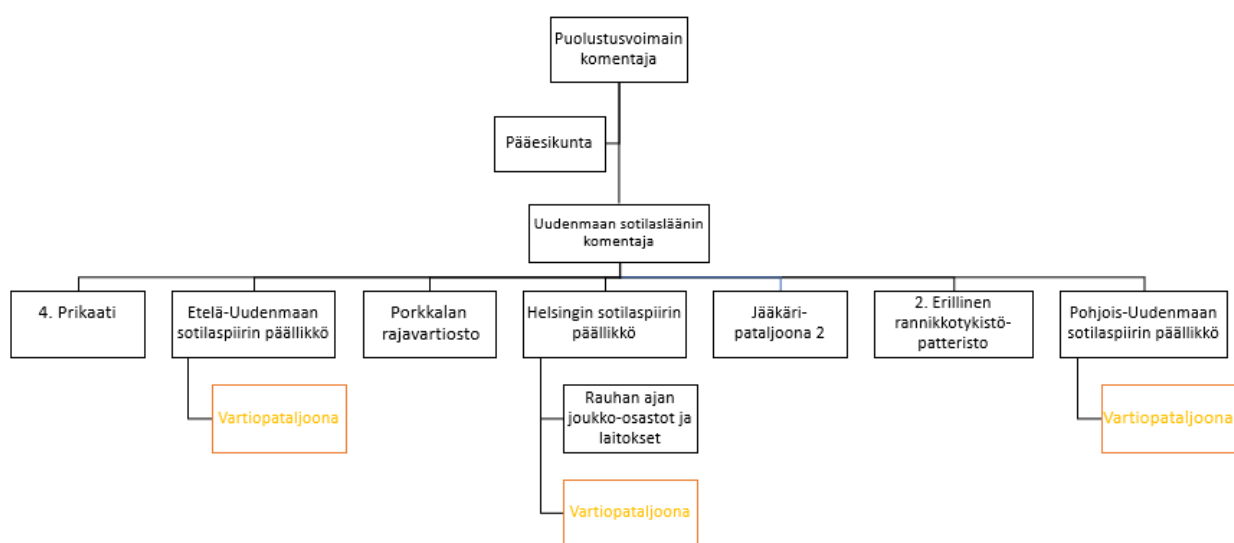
Puolustusvoimain komentaja

Pääesikunta

Uudenmaan sotilasläänin komentaja

4. Prikaati

Etelä-Uudenmaan sotilaspiirin päällikkö

Vartiopataljoona

Porkkalan rajavartiosto

Helsingin sotilaspiirin päällikkö

Rauhan ajan joukko-osastot ja laitokset

Vartiopataljoona

Jääkäri-pataljoona 2

2. Erillinen rannikkotykistö-patteristo

Pohjois-Uudenmaan sotilaspiirin päällikkö

Vartiopataljoona